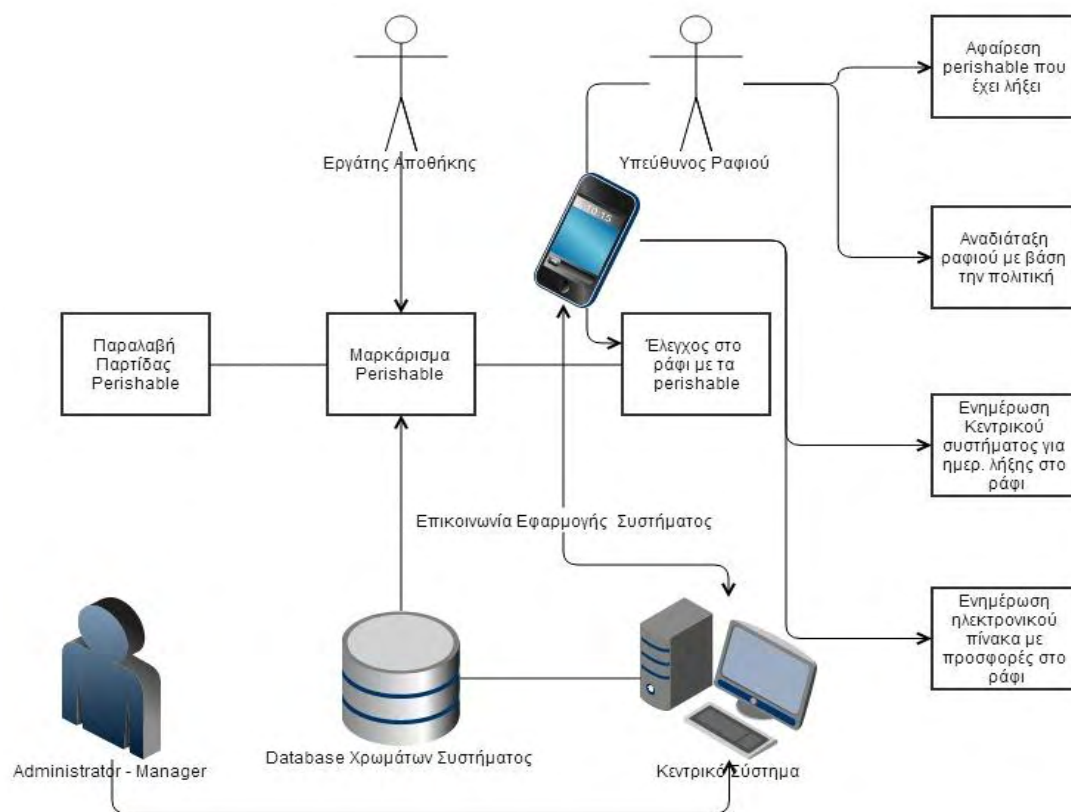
Εργάτης Αποθήκης

Υπεύθυνος Ραφιού

Αφαίρεση perishable που έχει λήξει

Αναδιάταξη ραφιού με βάση την πολιτική

Παραλαβή Παρτίδας Perishable

Μαρκάρισμα Perishable

Έλεγχος στο ράφι με τα perishable

Ενημέρωση Κεντρικού συστήματος για ημερ. λήξης στο ράφι

Επικοινωνία Εφαρμογής Συστήματος

Ενημέρωση ηλεκτρονικού πίνακα με προσφορές στο ράφι

Administrator - Manager

Database Χρωμάτων Συστήματος

Κεντρικό Σύστημα